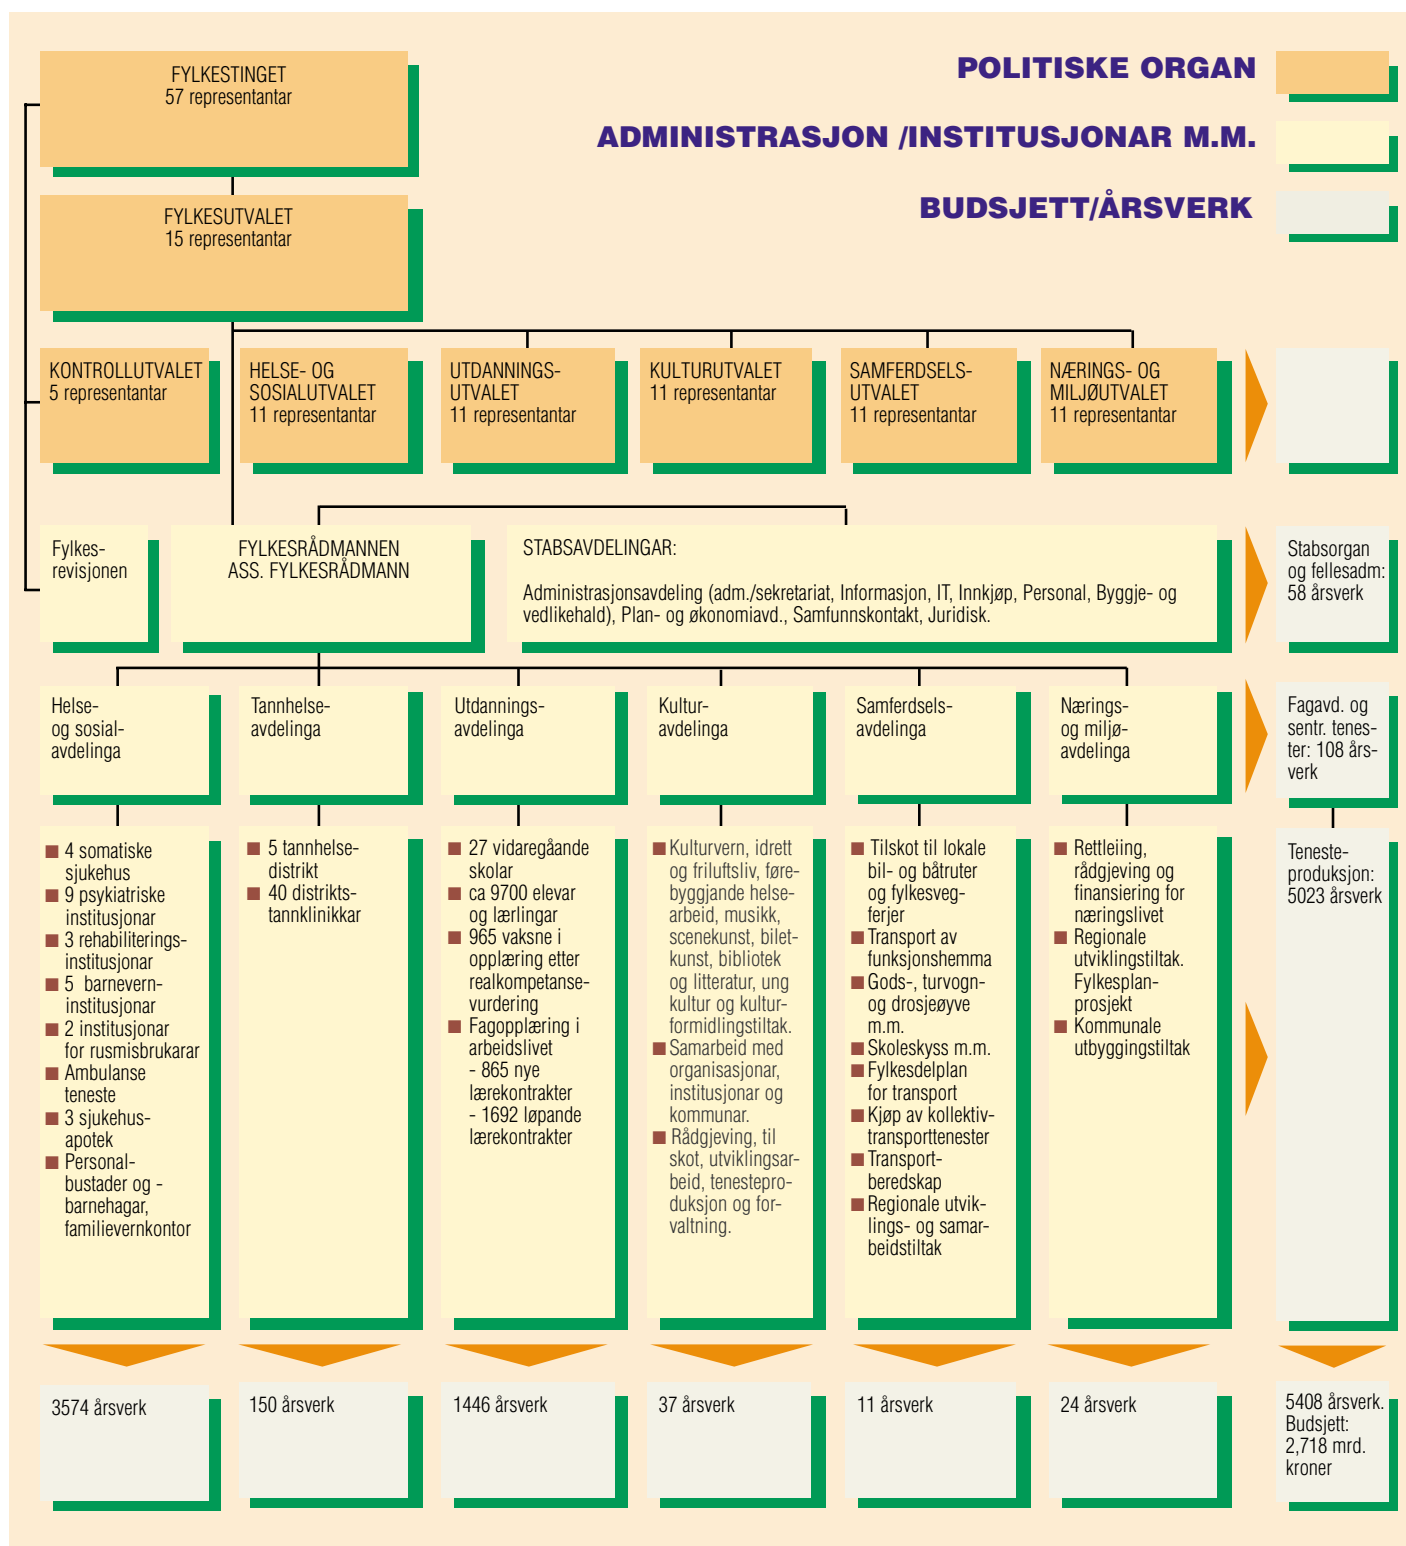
FYLKESTINGET
57 representantar

POLITISKE ORGAN

ADMINISTRASJON /INSTITUSJONAR M.M.

BUDSJETT/ÅRSVERK

FYLKESUTVALET
15 representantar

KONTROLLUTVALET
5 representantar

HELSE- OG SOSIALUTVALET
11 representantar

UTDANNINGSUTVALET
11 representantar

KULTURUTVALET
11 representantar

SAMFERDSELSUTVALET
11 representantar

NÆRINGS- OG MILJØUTVALET
11 representantar

Fylkesrevisjonen

FYLKESRÅDMANNEN
ASS. FYLKESRÅDMANN

STABSAVDELINGAR:

Administrasjonsavdeling (adm./sekretariat, Informasjon, IT, Innkjøp, Personal, Byggje- og vedlikehald), Plan- og økonomiavd., Samfunnskontakt, Juridisk.

Stabsorgan og fellesadm: 58 årsverk

Helse- og sosialavdelinga

Tannhelseavdelinga

Utdanningsavdelinga

Kulturavdelinga

Samferdselsavdelinga

Nærings- og miljøavdelinga

Fagavd. og sentr. tenester: 108 årsverk

■ 4 somatiske sjukehus
■ 9 psykiatriske institusjonar
■ 3 rehabiliteringsinstitusjonar
■ 5 barnevern-institusjonar
■ 2 institusjonar for rusmisbrukarar
■ Ambulanse teneste
■ 3 sjukehus-apotek
■ Personalbustader og -barnehagar, familievernkontor

■ 5 tannhelsedistrikt
■ 40 distriktstannklinikkar

■ 27 vidaregåande skolar
■ ca 9700 elevar og lærlingar
■ 965 vaksne i opplæring etter realkompetansevurdering
■ Fagopplæring i arbeidslivet
- 865 nye lærekontrakter
- 1692 løpande lærekontrakter

■ Kulturvern, idrett og friluftsliv, førebyggjande helsearbeid, musikk, scenekunst, biletkunst, bibliotek og litteratur, ung kultur og kulturformidlingstiltak.
■ Samarbeid med organisasjonar, institusjonar og kommunar.
■ Rådgjeving, til skot, utviklingsarbeid, tenesteproduksjon og forvaltning.

■ Tilskot til lokale bil- og båtruter og fylkesvegferjer
■ Transport av funksjonshemma
■ Gods-, turvogn- og drosjeøyve m.m.
■ Skoleskyss m.m.
■ Fylkesdelplan for transport
■ Kjøp av kollektivtransporttenester
■ Transportberedskap
■ Regionale utviklings- og samarbeidstiltak

■ Rettleiing, rådgjeving og finansiering for næringslivet
■ Regionale utviklingstiltak. Fylkesplanprosjekt
■ Kommunale utbyggingstiltak

Teneste-produksjon: 5023 årsverk

3574 årsverk

150 årsverk

1446 årsverk

37 årsverk

11 årsverk

24 årsverk

5408 årsverk. Budsjett: 2,718 mrd. kroner